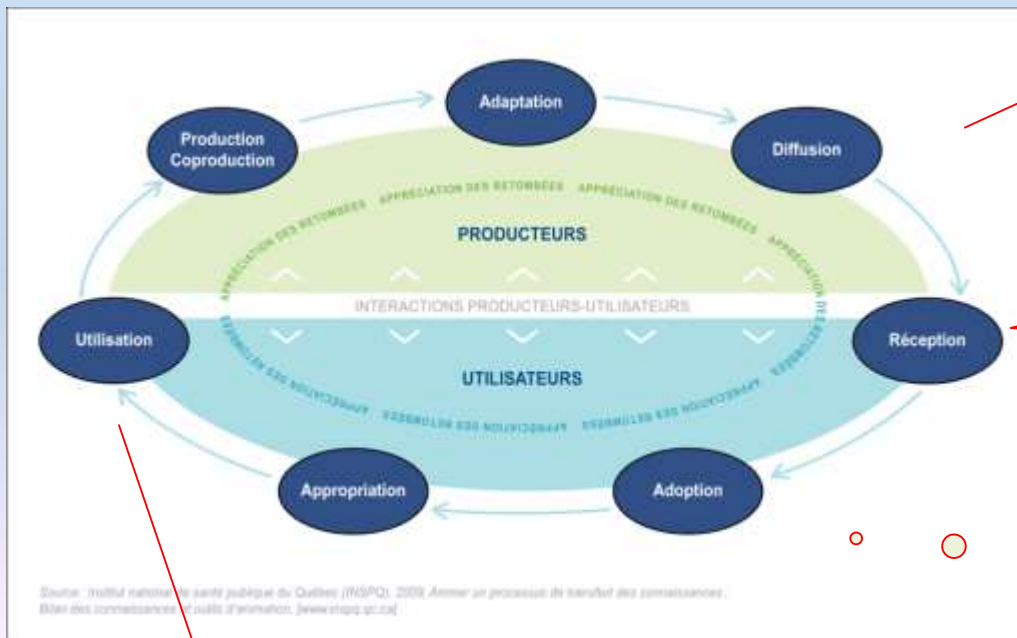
Adaptation

Production Coproduction

Diffusion

APPRÉCIATION DES RETOMBÉES APPRÉCIATION DES RETOMBÉES APPRÉCIATION DES RETOMBÉES APPRÉCIATION DES RETOMBÉES

PRODUCTEURS

INTERACTIONS PRODUCTEURS-UTILISATEURS

Utilisation

Réception

UTILISATEURS

APPRÉCIATION DES RETOMBÉES APPRÉCIATION DES RETOMBÉES APPRÉCIATION DES RETOMBÉES APPRÉCIATION DES RETOMBÉES

Appropriation

Adoption

Source : Institut national de santé publique du Québec (INSPQ), 2009. Animer un processus de transfert des connaissances. Bilan des connaissances et outils d'animation. [www.inspq.qc.ca]